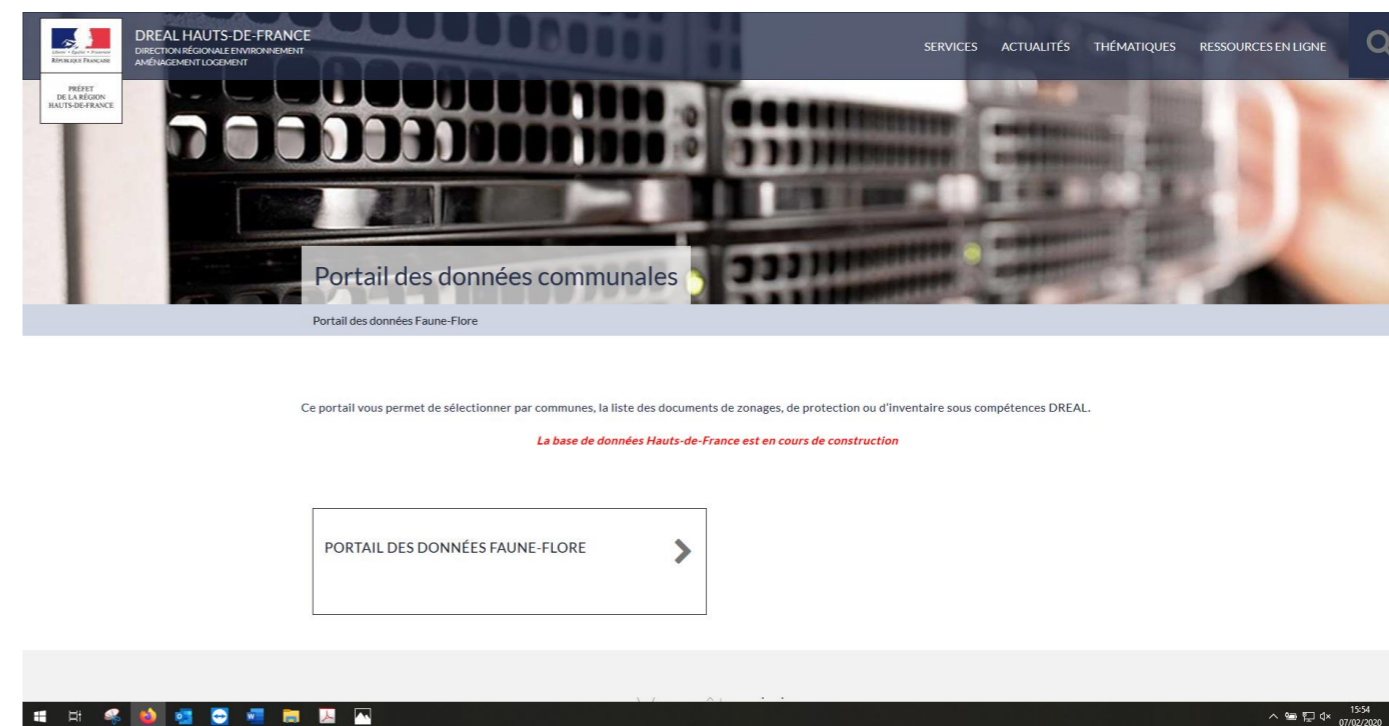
Liberté • Égalité • Fraternité
RÉPUBLIQUE FRANÇAISE

PRÉFET
DE LA RÉGION
HAUTS-DE-FRANCE

DREAL HAUTS-DE-FRANCE
DIRECTION RÉGIONALE ENVIRONNEMENT
AMÉNAGEMENT LOGEMENT

SERVICES ACTUALITÉS THÉMATIQUES RESSOURCES EN LIGNE

Portail des données communales

Portail des données Faune-Flore

Ce portail vous permet de sélectionner par communes, la liste des documents de zonages, de protection ou d'inventaire sous compétences DREAL.

La base de données Hauts-de-France est en cours de construction

PORTAIL DES DONNÉES FAUNE-FLORE

15:54
07/02/2020